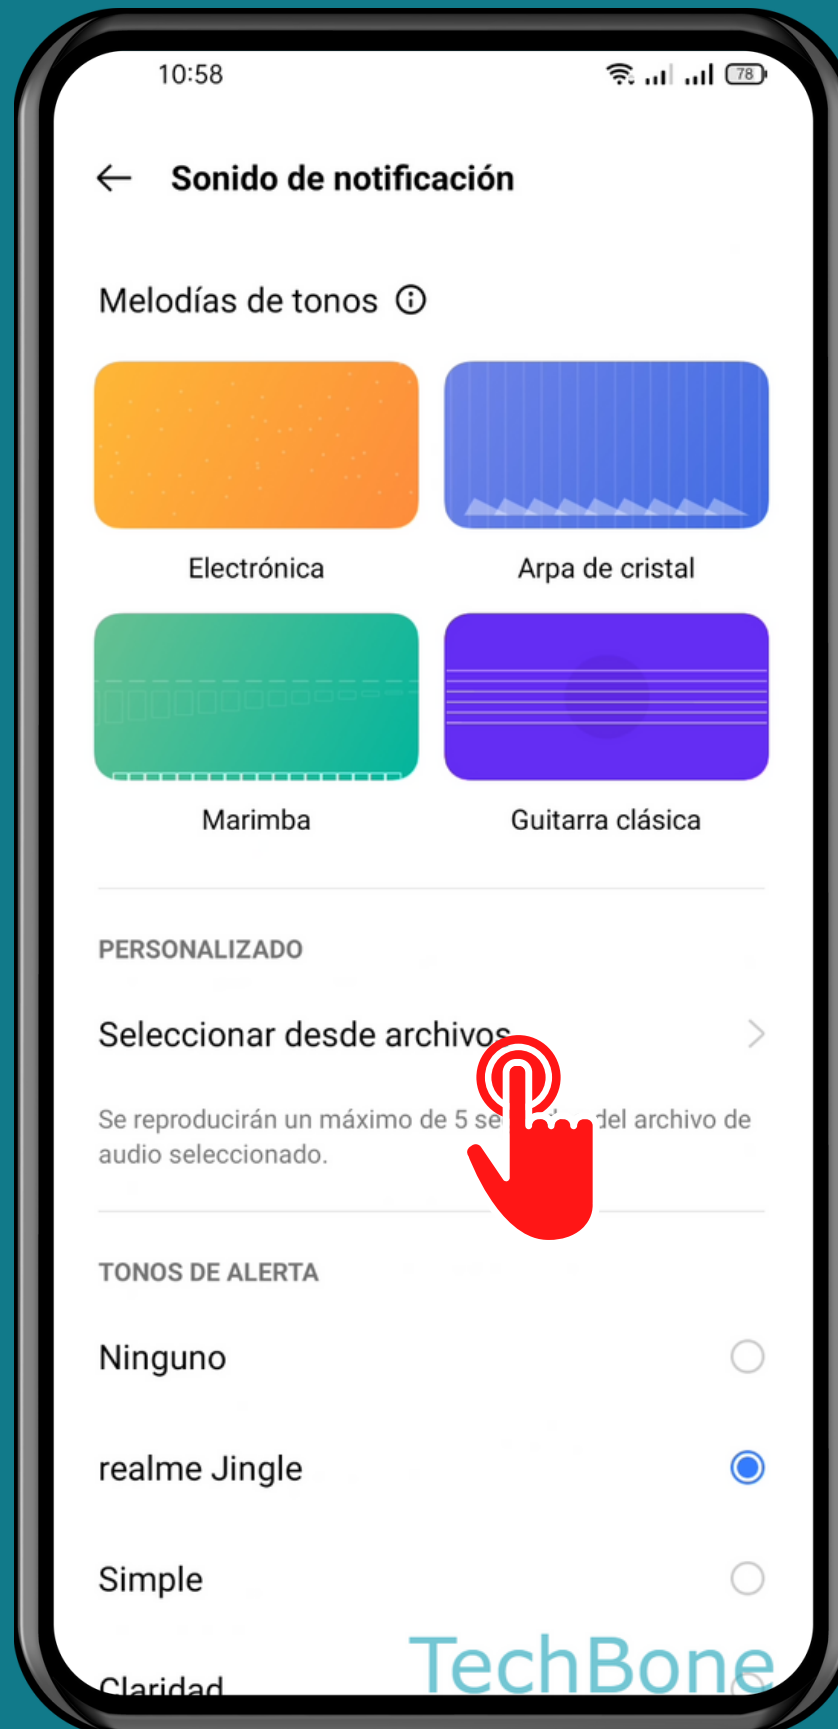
10:58

78

Sonido de notificación

Melodías de tonos

Electrónica

Arpa de cristal

Marimba

Guitarra clásica

PERSONALIZADO

Seleccionar desde archivos

Se reproducirán un máximo de 5 se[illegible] del archivo de audio seleccionado.

TONOS DE ALERTA

Ninguno

realme Jingle

Simple

Claridad

TechBone